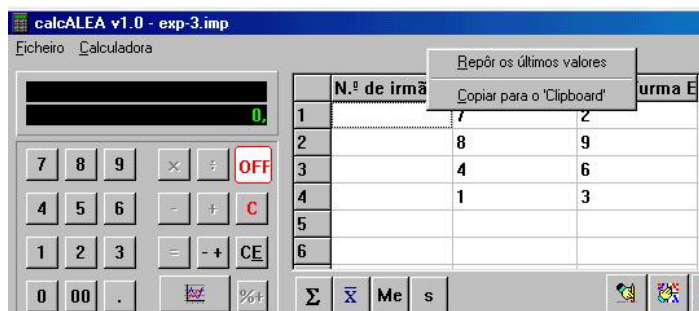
calcALEA v1.0 - exp-3.imp

Ficheiro Calculadora

0,

7 8 9 × ÷ OFF
4 5 6 - + C
1 2 3 = - + CE
0 00 . %+

| | N.º de irmã | | urma E |
|---|---|---|---|
| 1 | | 7 | 2 |
| 2 | | 8 | 9 |
| 3 | | 4 | 6 |
| 4 | | 1 | 3 |
| 5 | | | |
| 6 | | | |

Repôr os últimos valores
Copiar para o 'Clipboard'

Σ $\bar{X}$ Me s